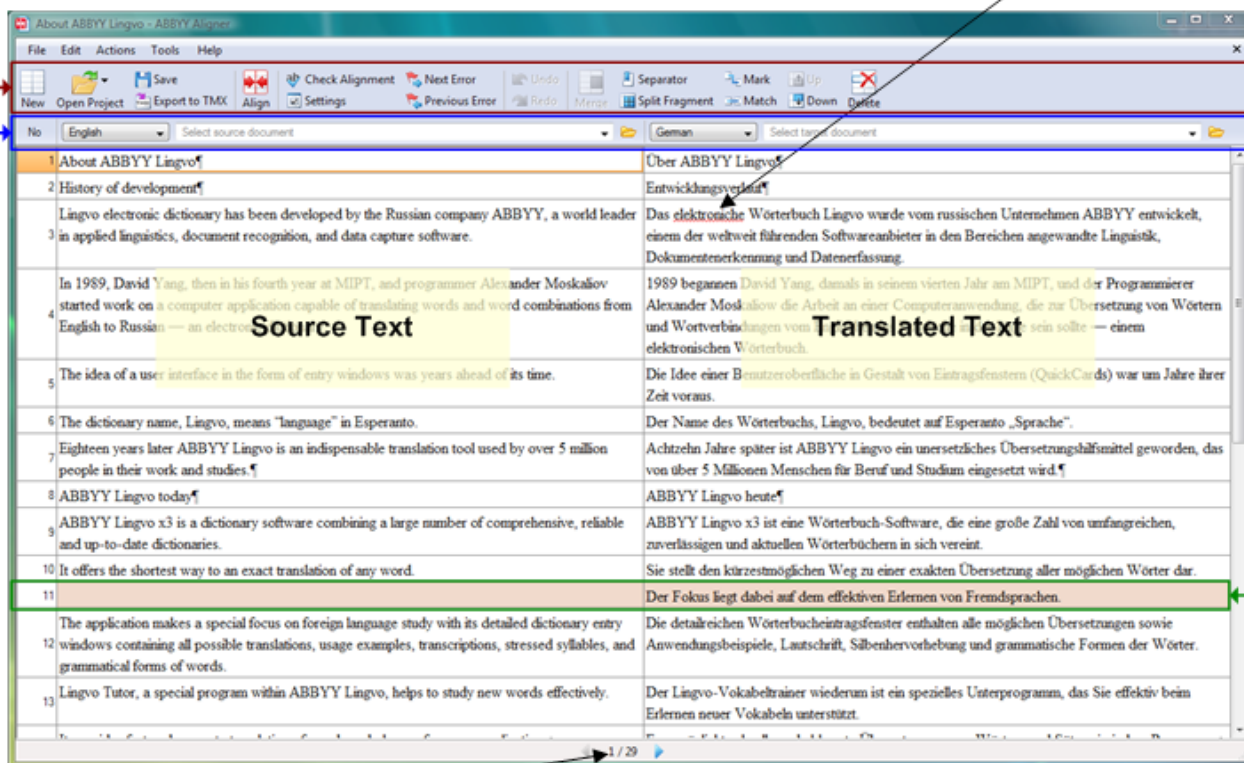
About ABBYY Lingvo - ABBYY Aligner

File Edit Actions Tools Help

New Open Project Save Export to TMX Align Check Alignment Settings Next Error Previous Error Undo Redo Merge Separator Split Fragment Mark Match Up Down Delete

No English Select source document German Select target document

| No | Source Text | Translated Text |
|---|---|---|
| 1 | About ABBYY Lingvo¶ | Über ABBYY Lingvo¶ |
| 2 | History of development¶ | Entwicklungsverlauf¶ |
| 3 | Lingvo electronic dictionary has been developed by the Russian company ABBYY, a world leader in applied linguistics, document recognition, and data capture software. | Das elektronische Wörterbuch Lingvo wurde vom russischen Unternehmen ABBYY entwickelt, einem der weltweit führenden Softwareanbieter in den Bereichen angewandte Linguistik, Dokumentenerkennung und Datenerfassung. |
| 4 | In 1989, David Yang, then in his fourth year at MIPT, and programmer Alexander Moskaliov started work on a computer application capable of translating words and word combinations from English to Russian — an electro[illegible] | 1989 begannen David Yang, damals in seinem vierten Jahr am MIPT, und der Programmierer Alexander Moskaliow die Arbeit an einer Computeranwendung, die zur Übersetzung von Wörtern und Wortverbindungen vom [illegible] sein sollte — einem elektronischen Wörterbuch. |
| 5 | The idea of a user interface in the form of entry windows was years ahead of its time. | Die Idee einer Benutzeroberfläche in Gestalt von Eintragsfenstern (QuickCards) war um Jahre ihrer Zeit voraus. |
| 6 | The dictionary name, Lingvo, means "language" in Esperanto. | Der Name des Wörterbuchs, Lingvo, bedeutet auf Esperanto „Sprache". |
| 7 | Eighteen years later ABBYY Lingvo is an indispensable translation tool used by over 5 million people in their work and studies.¶ | Achtzehn Jahre später ist ABBYY Lingvo ein unersetzliches Übersetzungshilfsmittel geworden, das von über 5 Millionen Menschen für Beruf und Studium eingesetzt wird.¶ |
| 8 | ABBYY Lingvo today¶ | ABBYY Lingvo heute¶ |
| 9 | ABBYY Lingvo x3 is a dictionary software combining a large number of comprehensive, reliable and up-to-date dictionaries. | ABBYY Lingvo x3 ist eine Wörterbuch-Software, die eine große Zahl von umfangreichen, zuverlässigen und aktuellen Wörterbüchern in sich vereint. |
| 10 | It offers the shortest way to an exact translation of any word. | Sie stellt den kürzestmöglichen Weg zu einer exakten Übersetzung aller möglichen Wörter dar. |
| 11 | | Der Fokus liegt dabei auf dem effektiven Erlernen von Fremdsprachen. |
| 12 | The application makes a special focus on foreign language study with its detailed dictionary entry windows containing all possible translations, usage examples, transcriptions, stressed syllables, and grammatical forms of words. | Die detailreichen Wörterbucheintragsfenster enthalten alle möglichen Übersetzungen sowie Anwendungsbeispiele, Lautschrift, Silbenhervorhebung und grammatische Formen der Wörter. |
| 13 | Lingvo Tutor, a special program within ABBYY Lingvo, helps to study new words effectively. | Der Lingvo-Vokabeltrainer wiederum ist ein spezielles Unterprogramm, das Sie effektiv beim Erlernen neuer Vokabeln unterstützt. |

1 / 29